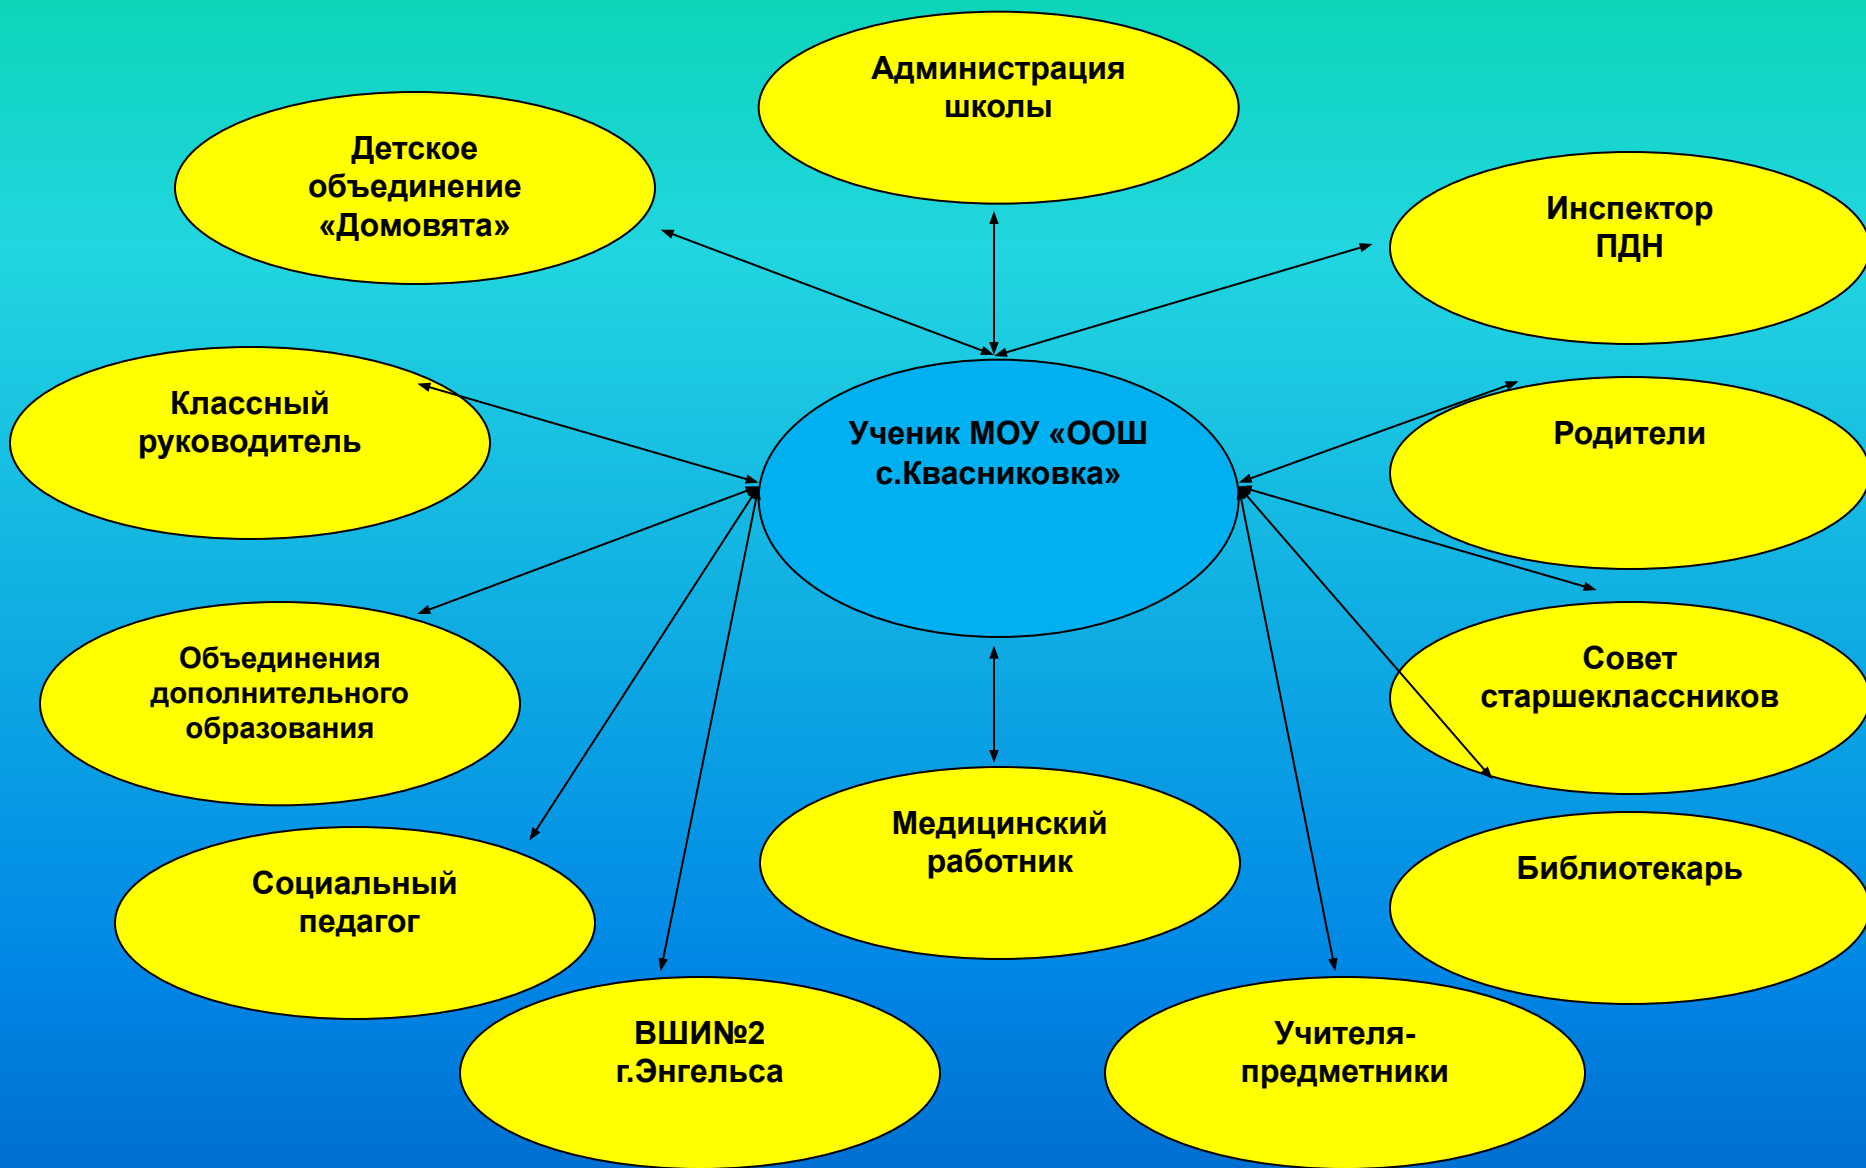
Администрация школы

Детское объединение «Домовята»

Инспектор ПДН

Классный руководитель

Ученик МОУ «ООШ с.Квасниковка»

Родители

Объединения дополнительного образования

Совет старшеклассников

Медицинский работник

Социальный педагог

Библиотекарь

ВШИ№2 г.Энгельса

Учителя-предметники